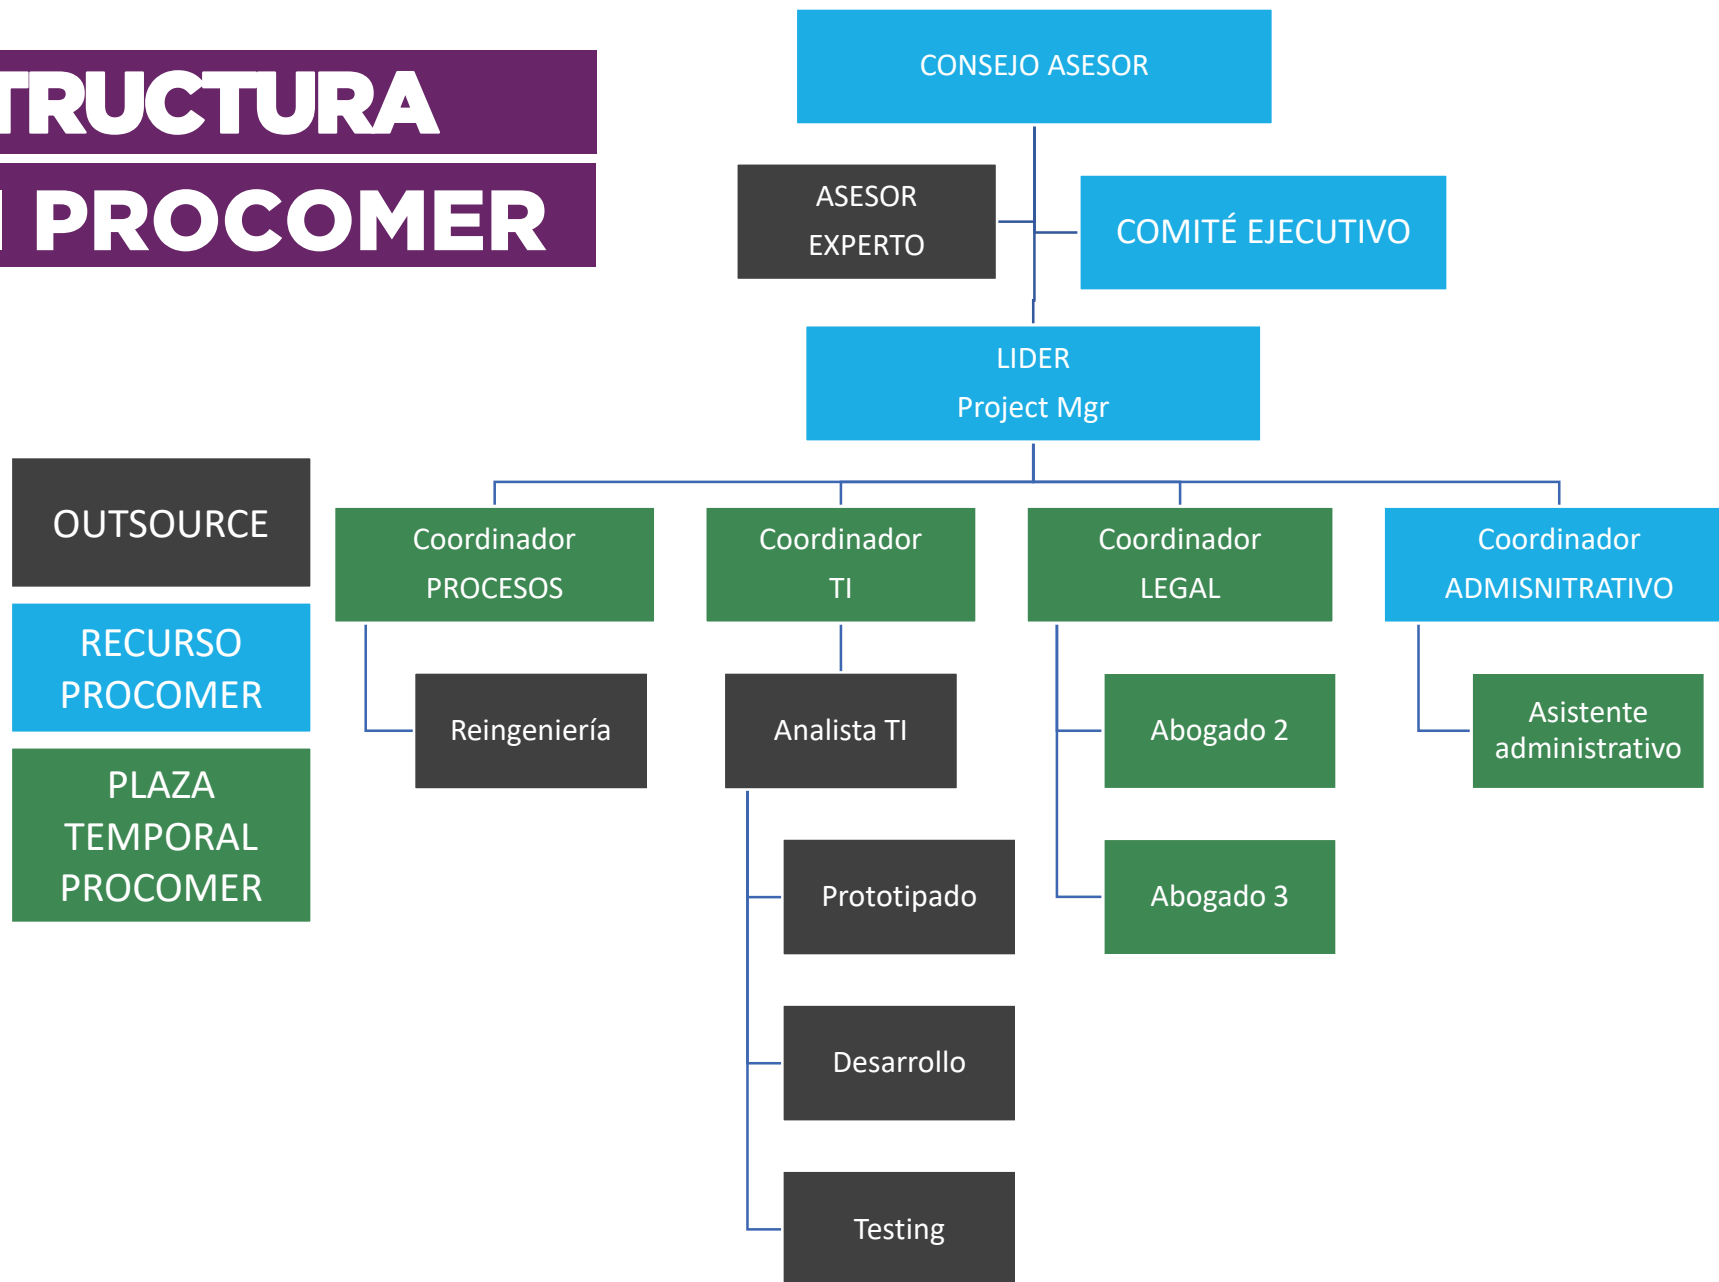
TRUCTURA
PROCOMER

CONSEJO ASESOR

ASESOR EXPERTO

COMITÉ EJECUTIVO

LIDER
Project Mgr

OUTSOURCE

RECURSO PROCOMER

PLAZA TEMPORAL PROCOMER

Coordinador PROCESOS

Coordinador TI

Coordinador LEGAL

Coordinador ADMISNITRATIVO

Reingeniería

Analista TI

Abogado 2

Asistente administrativo

Prototipado

Abogado 3

Desarrollo

Testing